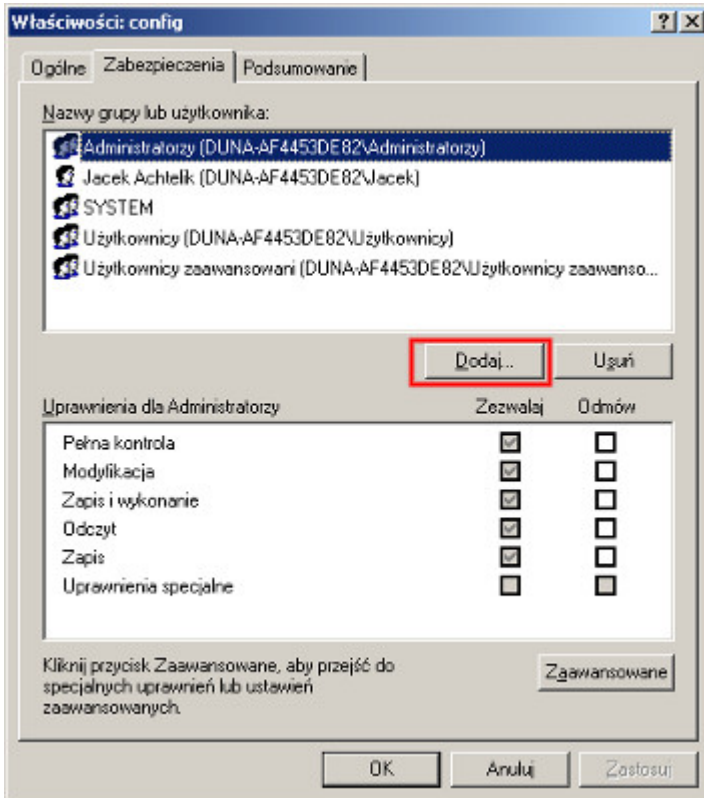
Właściwości: config

?

X

Ogólne

Zabezpieczenia

Podsumowanie

Nazwy grupy lub użytkownika:

Administratorzy (DUNA-AF4453DE82\Administratorzy)

Jacek Achtelik (DUNA-AF4453DE82\Jacek)

SYSTEM

Użytkownicy (DUNA-AF4453DE82\Użytkownicy)

Użytkownicy zaawansowani (DUNA-AF4453DE82\Użytkownicy zaawanso...

Dodaj...

Usuń

Uprawnienia dla Administratorzy

Zezwalaj

Odmów

| | Zezwalaj | Odmów |
|---|---|---|
| Pełna kontrola | ☑ | ☐ |
| Modyfikacja | ☑ | ☐ |
| Zapis i wykonanie | ☑ | ☐ |
| Odczyt | ☑ | ☐ |
| Zapis | ☑ | ☐ |
| Uprawnienia specjalne | ☐ | ☐ |

Kliknij przycisk Zaawansowane, aby przejść do specjalnych uprawnień lub ustawień zaawansowanych.

Zaawansowane

OK

Anuluj

Zastosuj